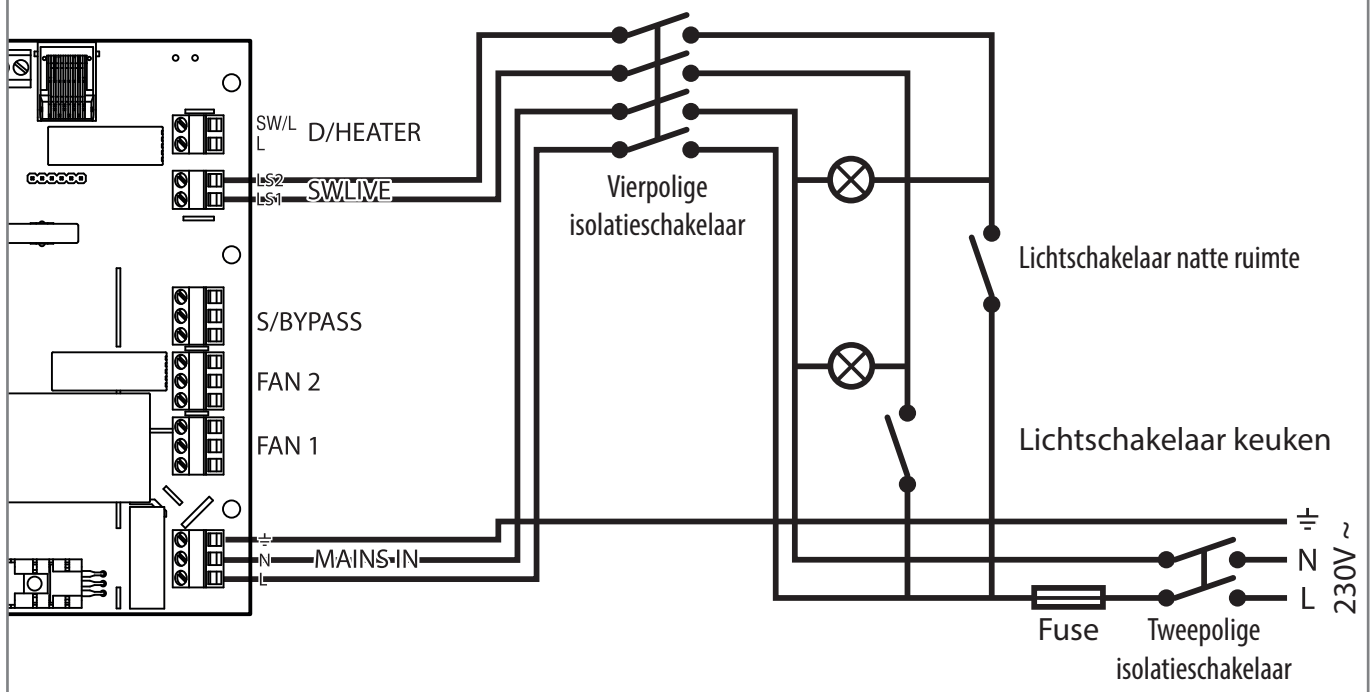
SW/L
L
D/HEATER

LS2
LS1
SWLIVE

S/BYPASS

FAN 2

FAN 1

⏚
N
L
MAINS IN

Vierpolige isolatieschakelaar

Lichtschakelaar natte ruimte

Lichtschakelaar keuken

⏚
N
L
230V ~

Fuse

Tweepolige isolatieschakelaar